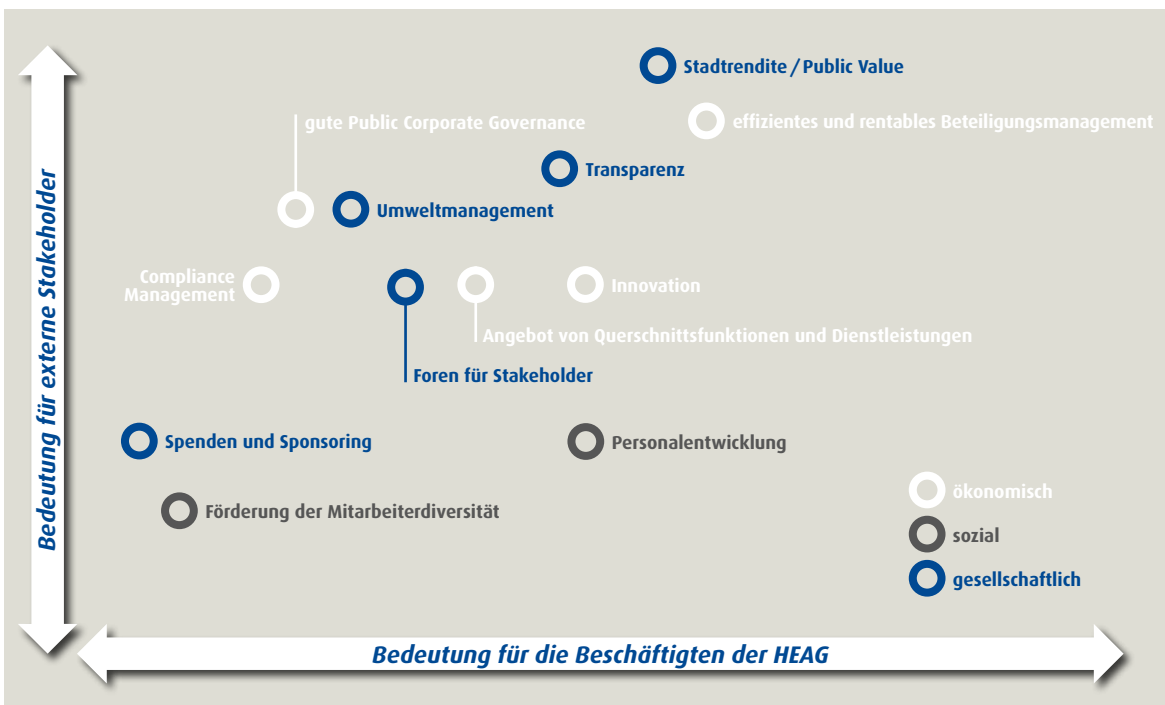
Bedeutung für externe Stakeholder

Stadtrendite / Public Value

gute Public Corporate Governance

effizientes und rentables Beteiligungsmanagement

Transparenz

Umweltmanagement

Compliance Management

Innovation

Angebot von Querschnittsfunktionen und Dienstleistungen

Foren für Stakeholder

Spenden und Sponsoring

Personalentwicklung

Förderung der Mitarbeiterdiversität

ökonomisch

sozial

gesellschaftlich

Bedeutung für die Beschäftigten der HEAG